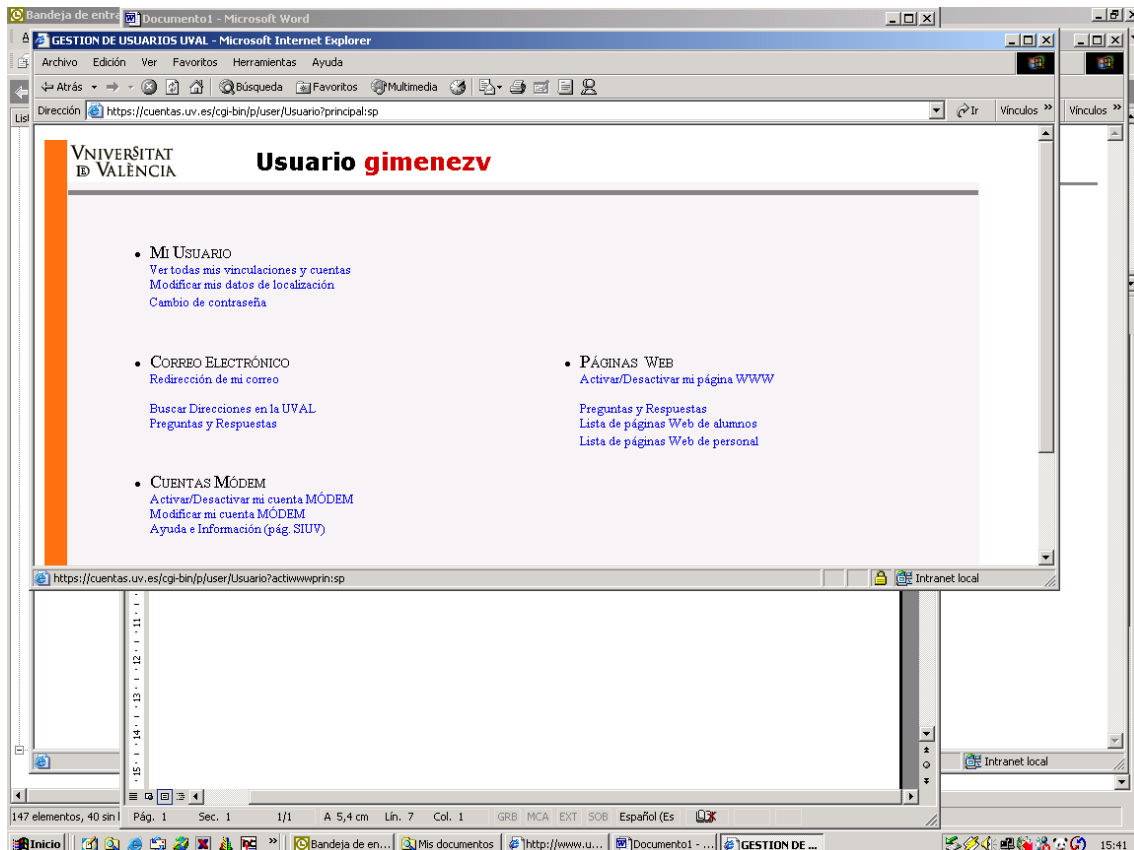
Bandeja de entra Documento1 - Microsoft Word
GESTION DE USUARIOS UVAL - Microsoft Internet Explorer
Archivo Edición Ver Favoritos Herramientas Ayuda
Atrás Búsqueda Favoritos Multimedia
Dirección https://cuentas.uv.es/cgi-bin/p/user/Usuario?principal:sp Ir Vínculos » Vínculos »

VNIVERSITAT DE VALÈNCIA
Usuario gimenezv

• MI USUARIO
Ver todas mis vinculaciones y cuentas
Modificar mis datos de localización
Cambio de contraseña

• CORREO ELECTRÓNICO
Redirección de mi correo

Buscar Direcciones en la UVAL
Preguntas y Respuestas

• PÁGINAS WEB
Activar/Desactivar mi página WWW

Preguntas y Respuestas
Lista de páginas Web de alumnos
Lista de páginas Web de personal

• CUENTAS MÓDEM
Activar/Desactivar mi cuenta MÓDEM
Modificar mi cuenta MÓDEM
Ayuda e Información (pág. SIUV)

https://cuentas.uv.es/cgi-bin/p/user/Usuario?actiwwwprin:sp Intranet local
11 12 13 14 15
Intranet local
147 elementos, 40 sin l Pág. 1 Sec. 1 1/1 A 5,4 cm Lín. 7 Col. 1 GRB MCA EXT SOB Español (Es
Inicio » Bandeja de en... Mis documentos http://www.u... Documento1 - ... GESTION DE ... 15:41